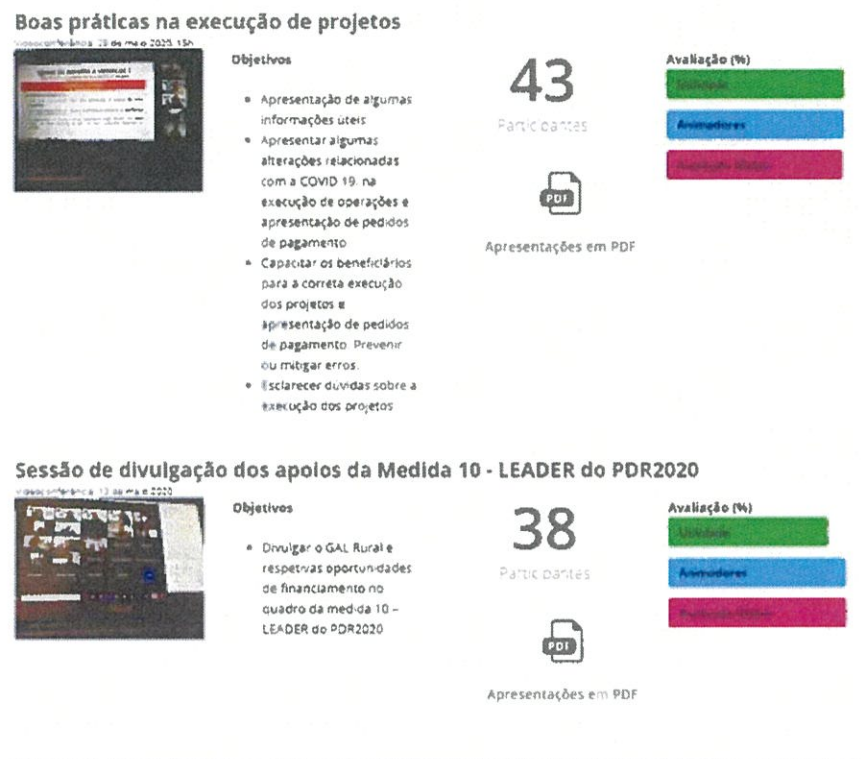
Boas práticas na execução de projetos

Videoconferência, 28 de maio 2020, 15h

Objetivos

- Apresentação de algumas informações úteis
- Apresentar algumas alterações relacionadas com a COVID 19, na execução de operações e apresentação de pedidos de pagamento
- Capacitar os beneficiários para a correta execução dos projetos e apresentação de pedidos de pagamento. Prevenir ou mitigar erros.
- Esclarecer dúvidas sobre a execução dos projetos

43

Participantes

PDF

Apresentações em PDF

Avaliação (%)

Utilidade

Animadores

Avaliação Global

Sessão de divulgação dos apoios da Medida 10 - LEADER do PDR2020

Videoconferência, 13 de maio 2020

Objetivos

- Divulgar o GAL Rural e respetivas oportunidades de financiamento no quadro da medida 10 – LEADER do PDR2020

38

Participantes

PDF

Apresentações em PDF

Avaliação (%)

Utilidade

Animadores

Avaliação Global